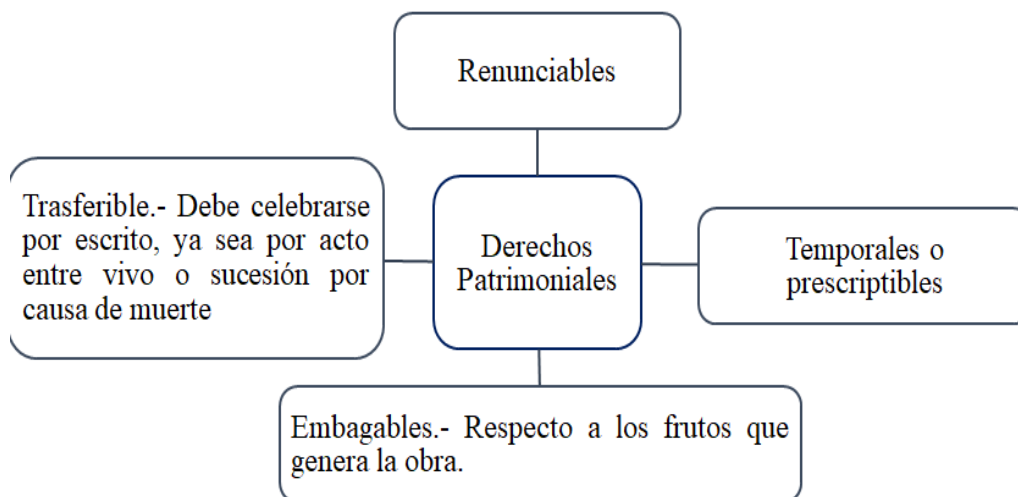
Renunciables

Trasferible.- Debe celebrarse por escrito, ya sea por acto entre vivo o sucesión por causa de muerte

Derechos Patrimoniales

Temporales o prescriptibles

Embagables.- Respecto a los frutos que genera la obra.